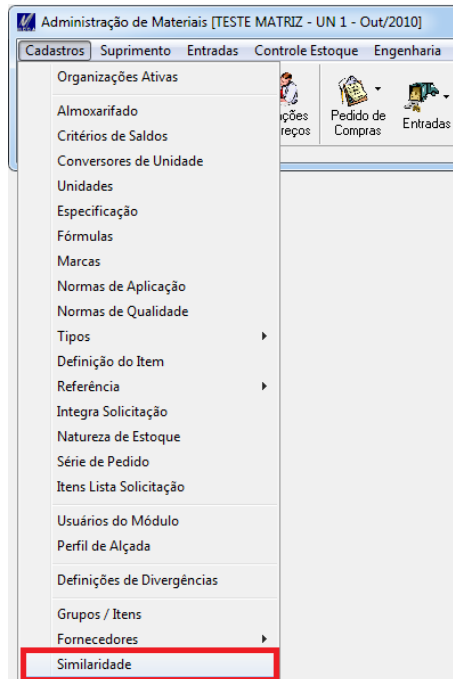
Administração de Materiais [TESTE MATRIZ - UN 1 - Out/2010]

Cadastros Suprimento Entradas Controle Estoque Engenharia

Organizações Ativas

Almoxarifado
Critérios de Saldos
Conversores de Unidade
Unidades
Especificação
Fórmulas
Marcas
Normas de Aplicação
Normas de Qualidade
Tipos
Definição do Item
Referência
Integra Solicitação
Natureza de Estoque
Série de Pedido
Itens Lista Solicitação

Usuários do Módulo
Perfil de Alçada

Definições de Divergências

Grupos / Itens
Fornecedores
Similaridade

ções
reços

Pedido de Compras

Entradas